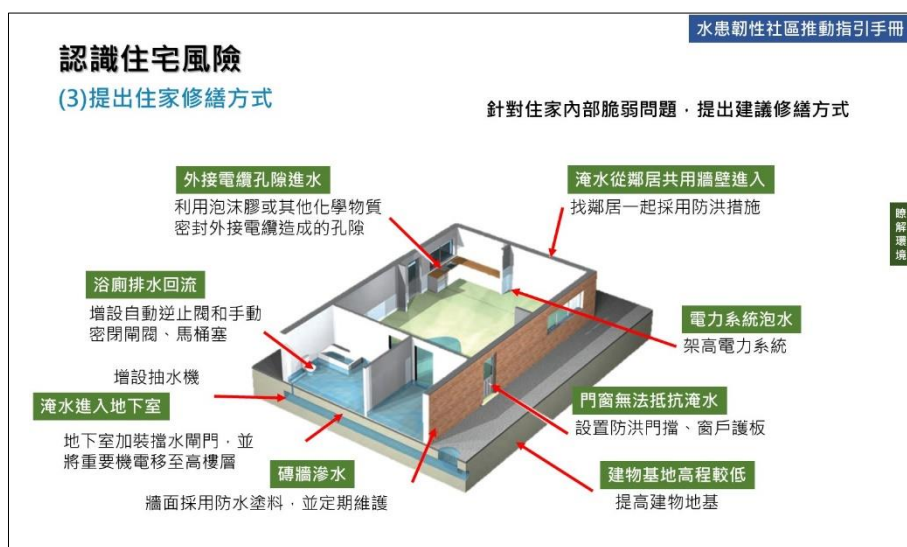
水患韌性社區推動指引手冊

認識住宅風險

(3)提出住家修繕方式

針對住家內部脆弱問題，提出建議修繕方式

外接電纜孔隙進水
利用泡沫膠或其他化學物質密封外接電纜造成的孔隙

淹水從鄰居共用牆壁進入
找鄰居一起採用防洪措施

浴廁排水回流
增設自動逆止閥和手動密閉閘閥、馬桶塞

電力系統泡水
架高電力系統

增設抽水機

淹水進入地下室
地下室加裝擋水閘門，並將重要機電移至高樓層

門窗無法抵抗淹水
設置防洪門擋、窗戶護板

磚牆滲水
牆面採用防水塗料，並定期維護

建物基地高程較低
提高建物地基

瞭解環境